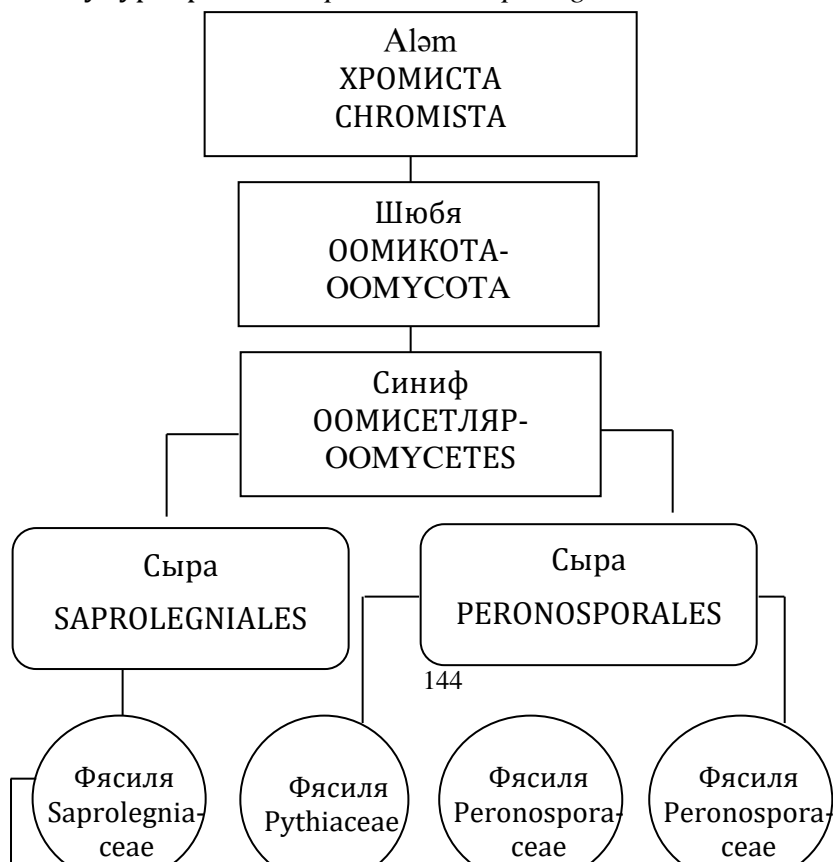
Aləm
ХРОМИСТА
CHROMISTA

Шюбя
ООМИКОТА-
OOMYCOTA

Синиф
ООМИСЕТЛЯР-
OOMYCETES

Сыра
SAPROLEGNIALES

Сыра
PERONOSPORALES

144

Фясиля
Saprolegniaceae

Фясиля
Pythiaceae

Фясиля
Peronosporaceae

Фясиля
Peronosporaceae